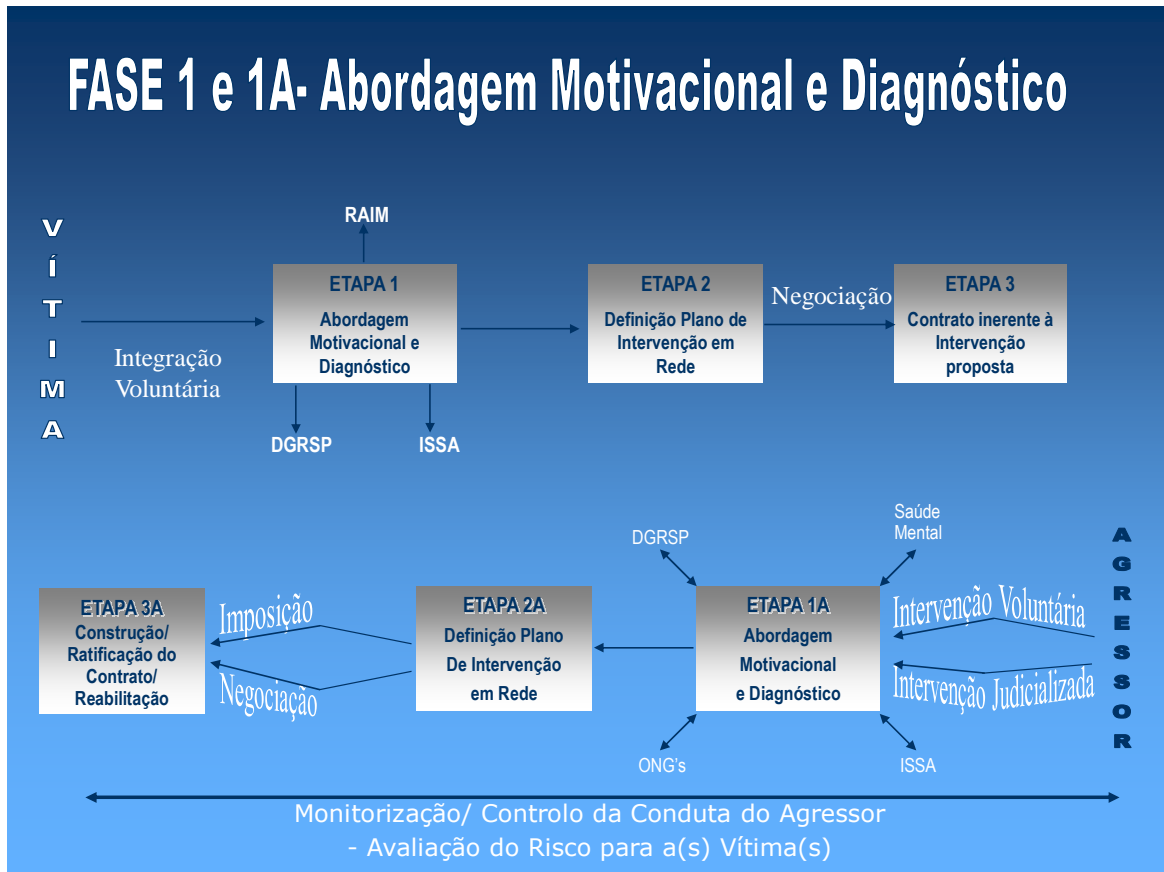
FASE 1 e 1A- Abordagem Motivacional e Diagnóstico

V
Í
T
I
M
A

Integração Voluntária

RAIM

ETAPA 1
Abordagem Motivacional e Diagnóstico

DGRSP

ISSA

ETAPA 2
Definição Plano de Intervenção em Rede

Negociação

ETAPA 3
Contrato inerente à Intervenção proposta

Saúde Mental

DGRSP

A
G
R
E
S
S
O
R

ETAPA 3A
Construção/ Ratificação do Contrato/ Reabilitação

Imposição

Negociação

ETAPA 2A
Definição Plano De Intervenção em Rede

ETAPA 1A
Abordagem Motivacional e Diagnóstico

Intervenção Voluntária

Intervenção Judicializada

ONG's

ISSA

Monitorização/ Controlo da Conduta do Agressor
- Avaliação do Risco para a(s) Vítima(s)